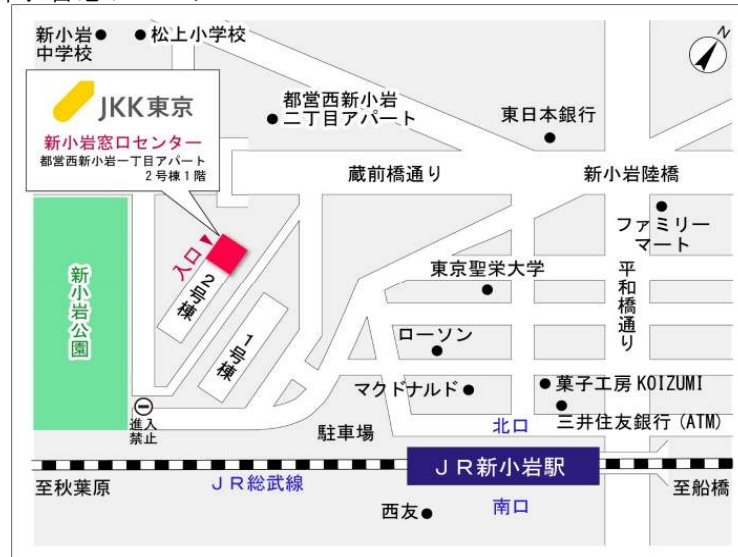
新小岩
中学校
松上小学校

JKK東京
新小岩窓口センター
都営西新小岩一丁目アパート
2号棟1階

都営西新小岩
二丁目アパート

東日本銀行

N

蔵前橋通り

新小岩陸橋

ファミリー
マート

入口

2号棟

1号棟

新小岩公園

東京聖栄大学

平和橋通り

ローソン

マクドナルド

菓子工房 KOIZUMI

三井住友銀行（ATM）

進入
禁止

駐車場

北口

至秋葉原

JR総武線

JR新小岩駅

至船橋

西友

南口